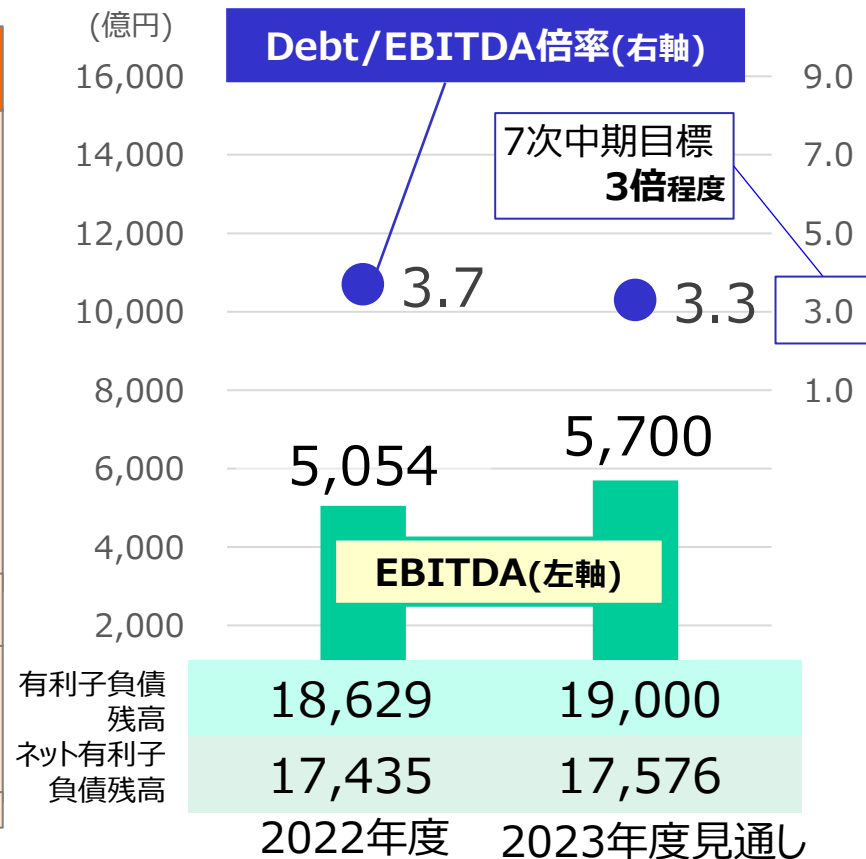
(億円)

Debt/EBITDA倍率(右軸)

16,000
14,000
12,000
10,000
8,000
6,000
4,000
2,000

9.0
7.0
5.0
3.0
1.0

7次中期目標
3倍程度

3.7
3.3

5,054
5,700

EBITDA(左軸)

| | | |
|---|---|---|
| 有利子負債残高 | 18,629 | 19,000 |
| ネット有利子負債残高 | 17,435 | 17,576 |
| | 2022年度 | 2023年度見通し |